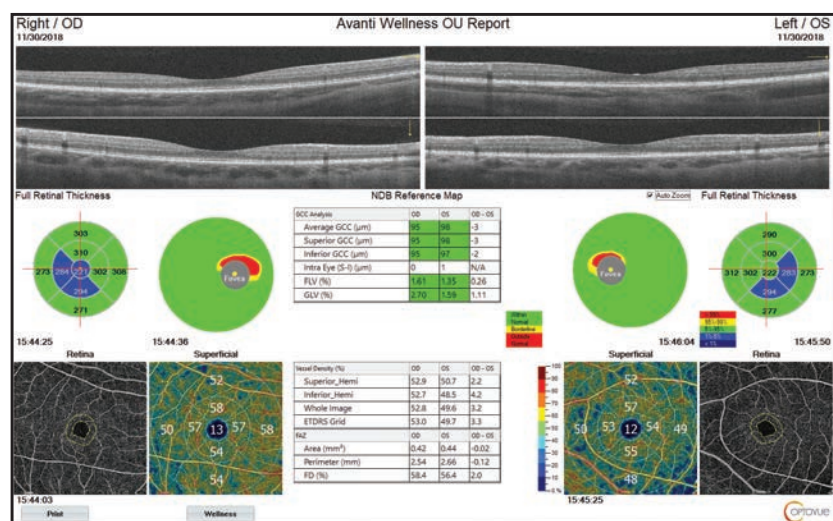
Right / OD
11/30/2018

Avanti Wellness OU Report

Left / OS
11/30/2018

Full Retinal Thickness

NDB Reference Map

Auto Zoom

Full Retinal Thickness

303
310
273 284 251 302 308
294
271

Fovea

Fovea

290
300
312 302 222 283 275
294
277

| GCC Analysis | OD | OS | OD - OS |
|---|---|---|---|
| Average GCC (μm) | 95 | 98 | -3 |
| Superior GCC (μm) | 95 | 98 | -3 |
| Inferior GCC (μm) | 95 | 97 | -2 |
| Intra Eye (S-I) (μm) | 0 | 1 | N/A |
| FLV (%) | 1.61 | 1.35 | 0.26 |
| GLV (%) | 2.70 | 1.59 | 1.11 |

Within Normal
Borderline
Outside Normal

15:44:25

15:44:36

15:46:04

15:45:50

Retina

Superficial

Superficial

Retina

| Vessel Density (%) | OD | OS | OD - OS |
|---|---|---|---|
| Superior_Hemi | 52.9 | 50.7 | 2.2 |
| Inferior_Hemi | 52.7 | 48.5 | 4.2 |
| Whole Image | 52.8 | 49.6 | 3.2 |
| ETDRS Grid | 53.0 | 49.7 | 3.3 |
| FAZ | OD | OS | OD - OS |
| Area (mm²) | 0.42 | 0.44 | -0.02 |
| Perimeter (mm) | 2.54 | 2.66 | -0.12 |
| FD (%) | 58.4 | 56.4 | 2.0 |

52
58
50 57 13 57 58
54
54

100
90
80
70
60
50
40
30
20
10
0 %

52
57
50 53 12 54 49
55
48

15:44:03

15:45:25

Print

Wellness

OPTOVUE